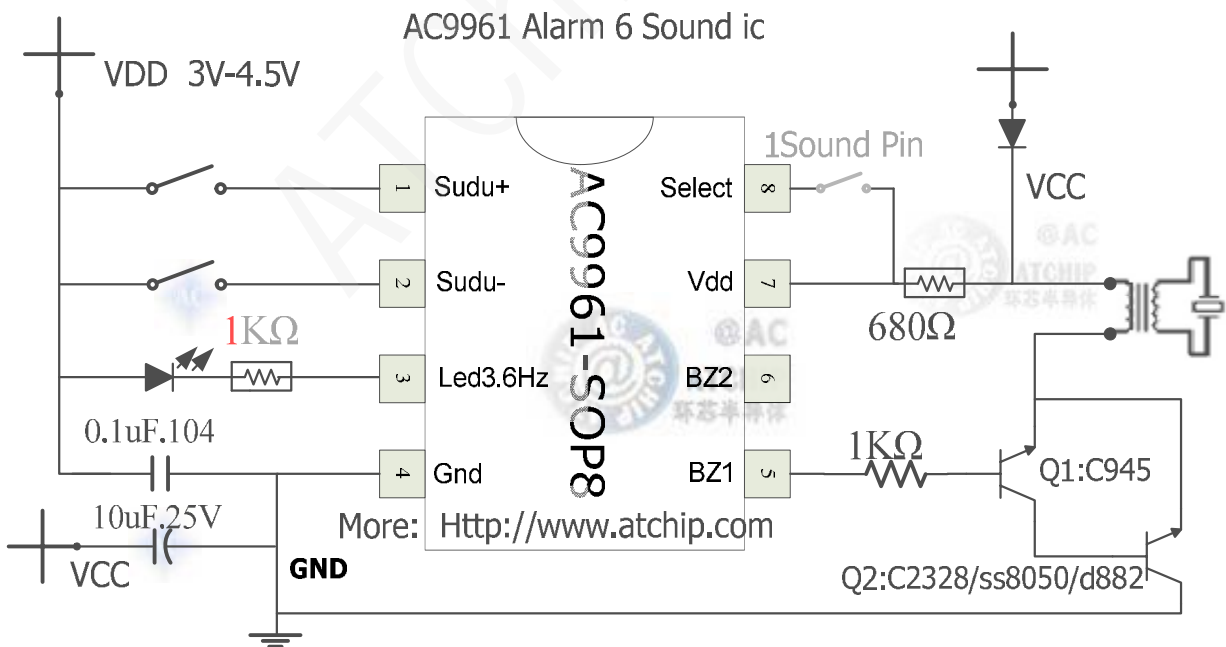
AC9961 Alarm 6 Sound ic

VDD 3V-4.5V

1Sound Pin

VCC

1 Sudu+
2 Sudu-
3 Led3.6Hz
4 Gnd

AC9961-SOP8

Select 8
Vdd 7
BZ2 6
BZ1 5

1KΩ

680Ω

0.1uF.104

1KΩ

Q1:C945

10uF.25V

More: Http://www.atchip.com

VCC

GND

Q2:C2328/ss8050/d882

@AC
ATCHIP
环芯半导体
@AC
环芯半导体